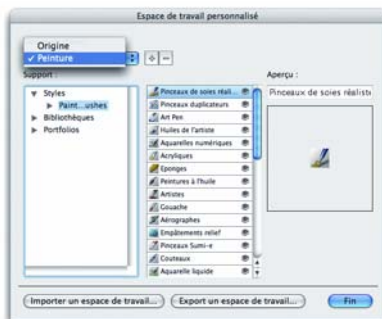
Espace de travail personnalisé

Origine
✓ Peinture

Support :

▼ Styles
▶ Paint...ushes
▶ Bibliothèques
▶ Portfolios

Pinceaux de soies réali...
Pinceaux duplicateurs
Art Pen
Huiles de l'artiste
Aquarelles numériques
Acryliques
Eponges
Peintures à l'huile
Artistes
Gouache
Aérographes
Empâtements relief
Pinceaux Sumi-e
Couteaux
Aquarelle liquide

Aperçu :

Pinceaux de soies réalisto

Importer un espace de travail...
Export un espace de travail...
Fin